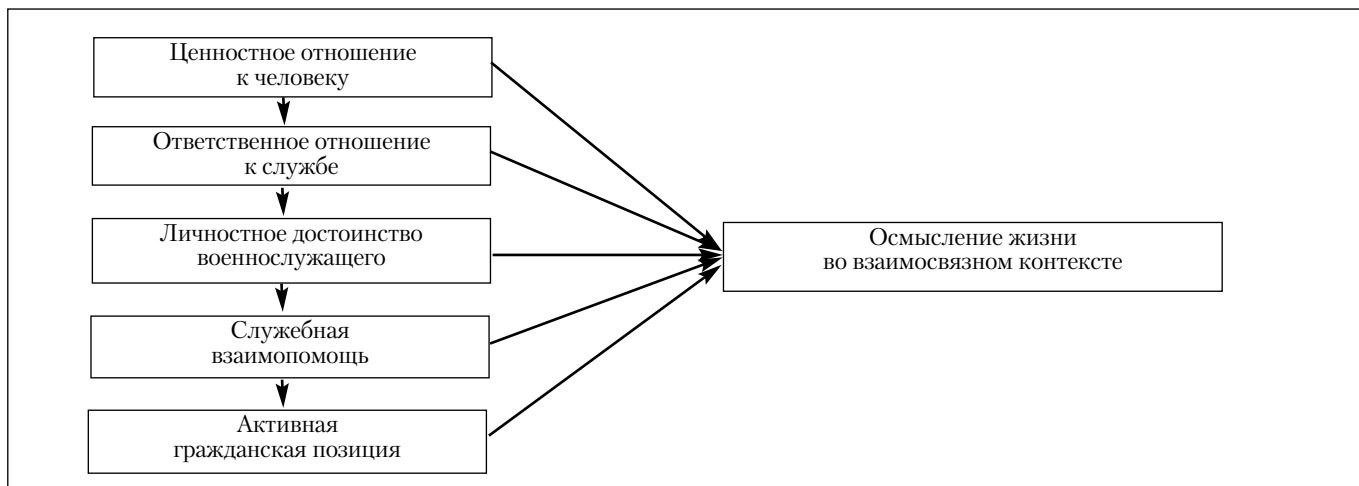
Ценностное отношение к человеку

Ответственное отношение к службе

Личностное достоинство военнослужащего

Служебная взаимопомощь

Активная гражданская позиция

Осмысление жизни во взаимосвязном контексте